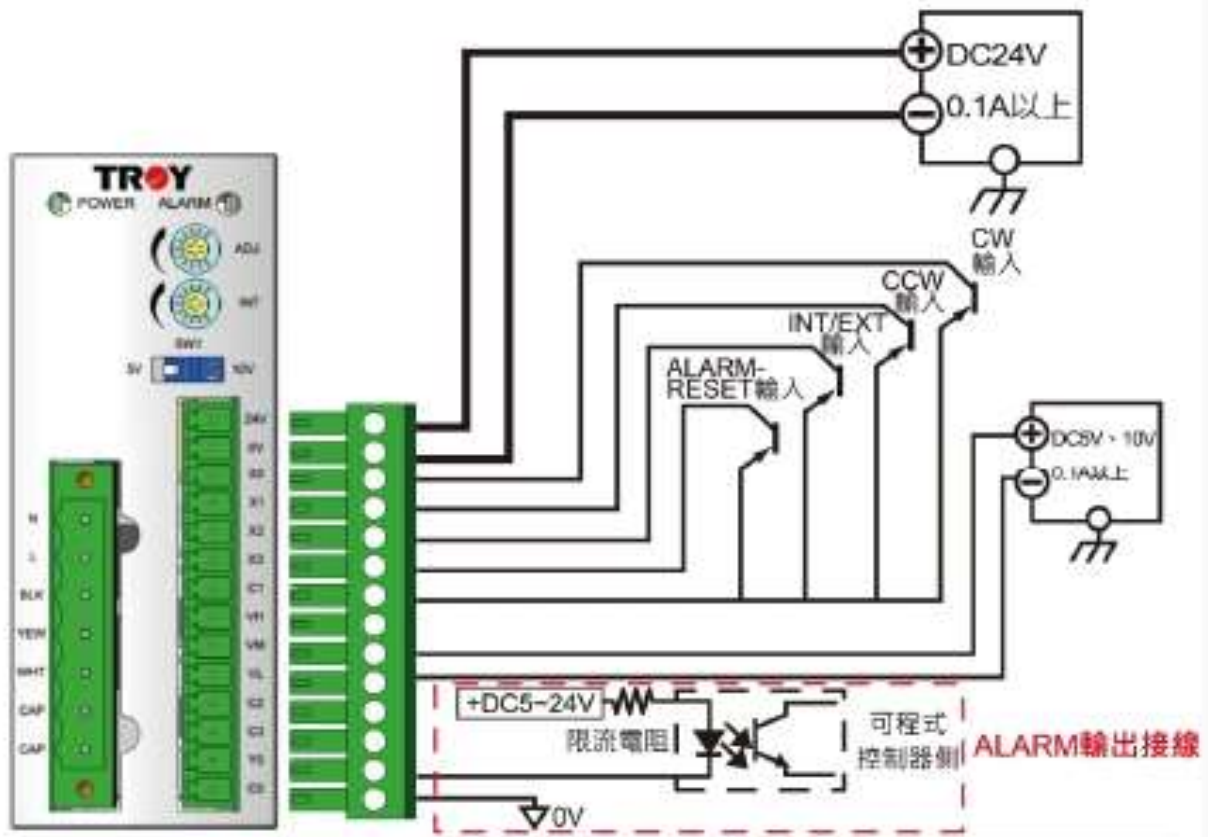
DC24V
0.1A以上
CW
輸入
CCW
輸入
INT/EXT
輸入
ALARM-
RESET輸入
DC5V、10V
0.1A以上
TROY
POWER
ALARM
ADJ
INT
SW1
5V
10V
24V
0V
X0
X1
X2
X3
C1
VR1
VM
VL
Y2
C2
Y3
C3
N
L
BLK
YEW
WHT
CAP
CAP
+DC5~24V
限流電阻
可程式
控制器側
ALARM輸出接線
0V